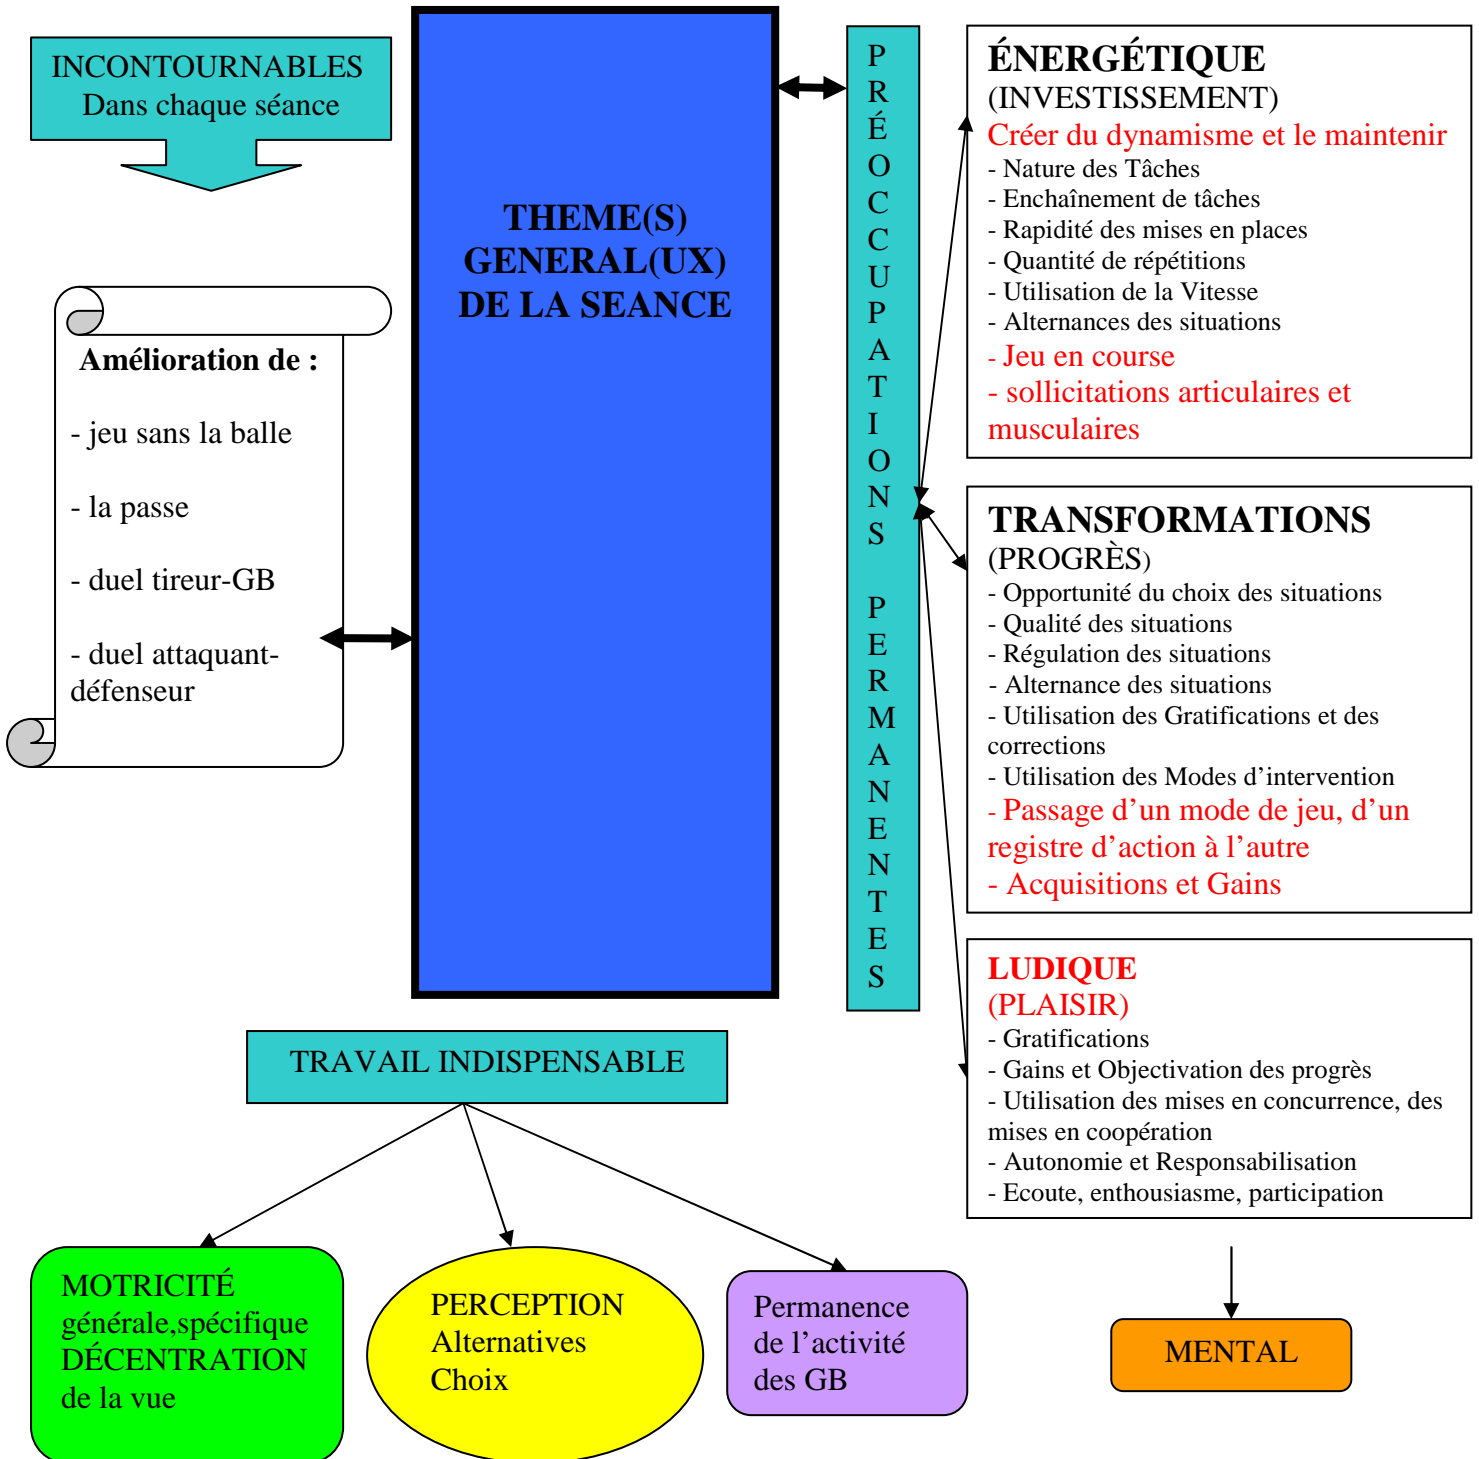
INCONTOURNABLES
Dans chaque séance

Amélioration de :

- jeu sans la balle

- la passe

- duel tireur-GB

- duel attaquant-défenseur

THEME(S)
GENERAL(UX)
DE LA SEANCE

PRÉOCCUPATIONS PERMANENTES

ÉNERGÉTIQUE
(INVESTISSEMENT)
Créer du dynamisme et le maintenir
- Nature des Tâches
- Enchaînement de tâches
- Rapidité des mises en places
- Quantité de répétitions
- Utilisation de la Vitesse
- Alternances des situations
- Jeu en course
- sollicitations articulaires et musculaires

TRANSFORMATIONS
(PROGRÈS)
- Opportunité du choix des situations
- Qualité des situations
- Régulation des situations
- Alternance des situations
- Utilisation des Gratifications et des corrections
- Utilisation des Modes d'intervention
- Passage d'un mode de jeu, d'un registre d'action à l'autre
- Acquisitions et Gains

LUDIQUE
(PLAISIR)
- Gratifications
- Gains et Objectivation des progrès
- Utilisation des mises en concurrence, des mises en coopération
- Autonomie et Responsabilisation
- Ecoute, enthousiasme, participation

TRAVAIL INDISPENSABLE

MOTRICITÉ
générale,spécifique
DÉCENTRATION
de la vue

PERCEPTION
Alternatives
Choix

Permanence
de l'activité
des GB

MENTAL